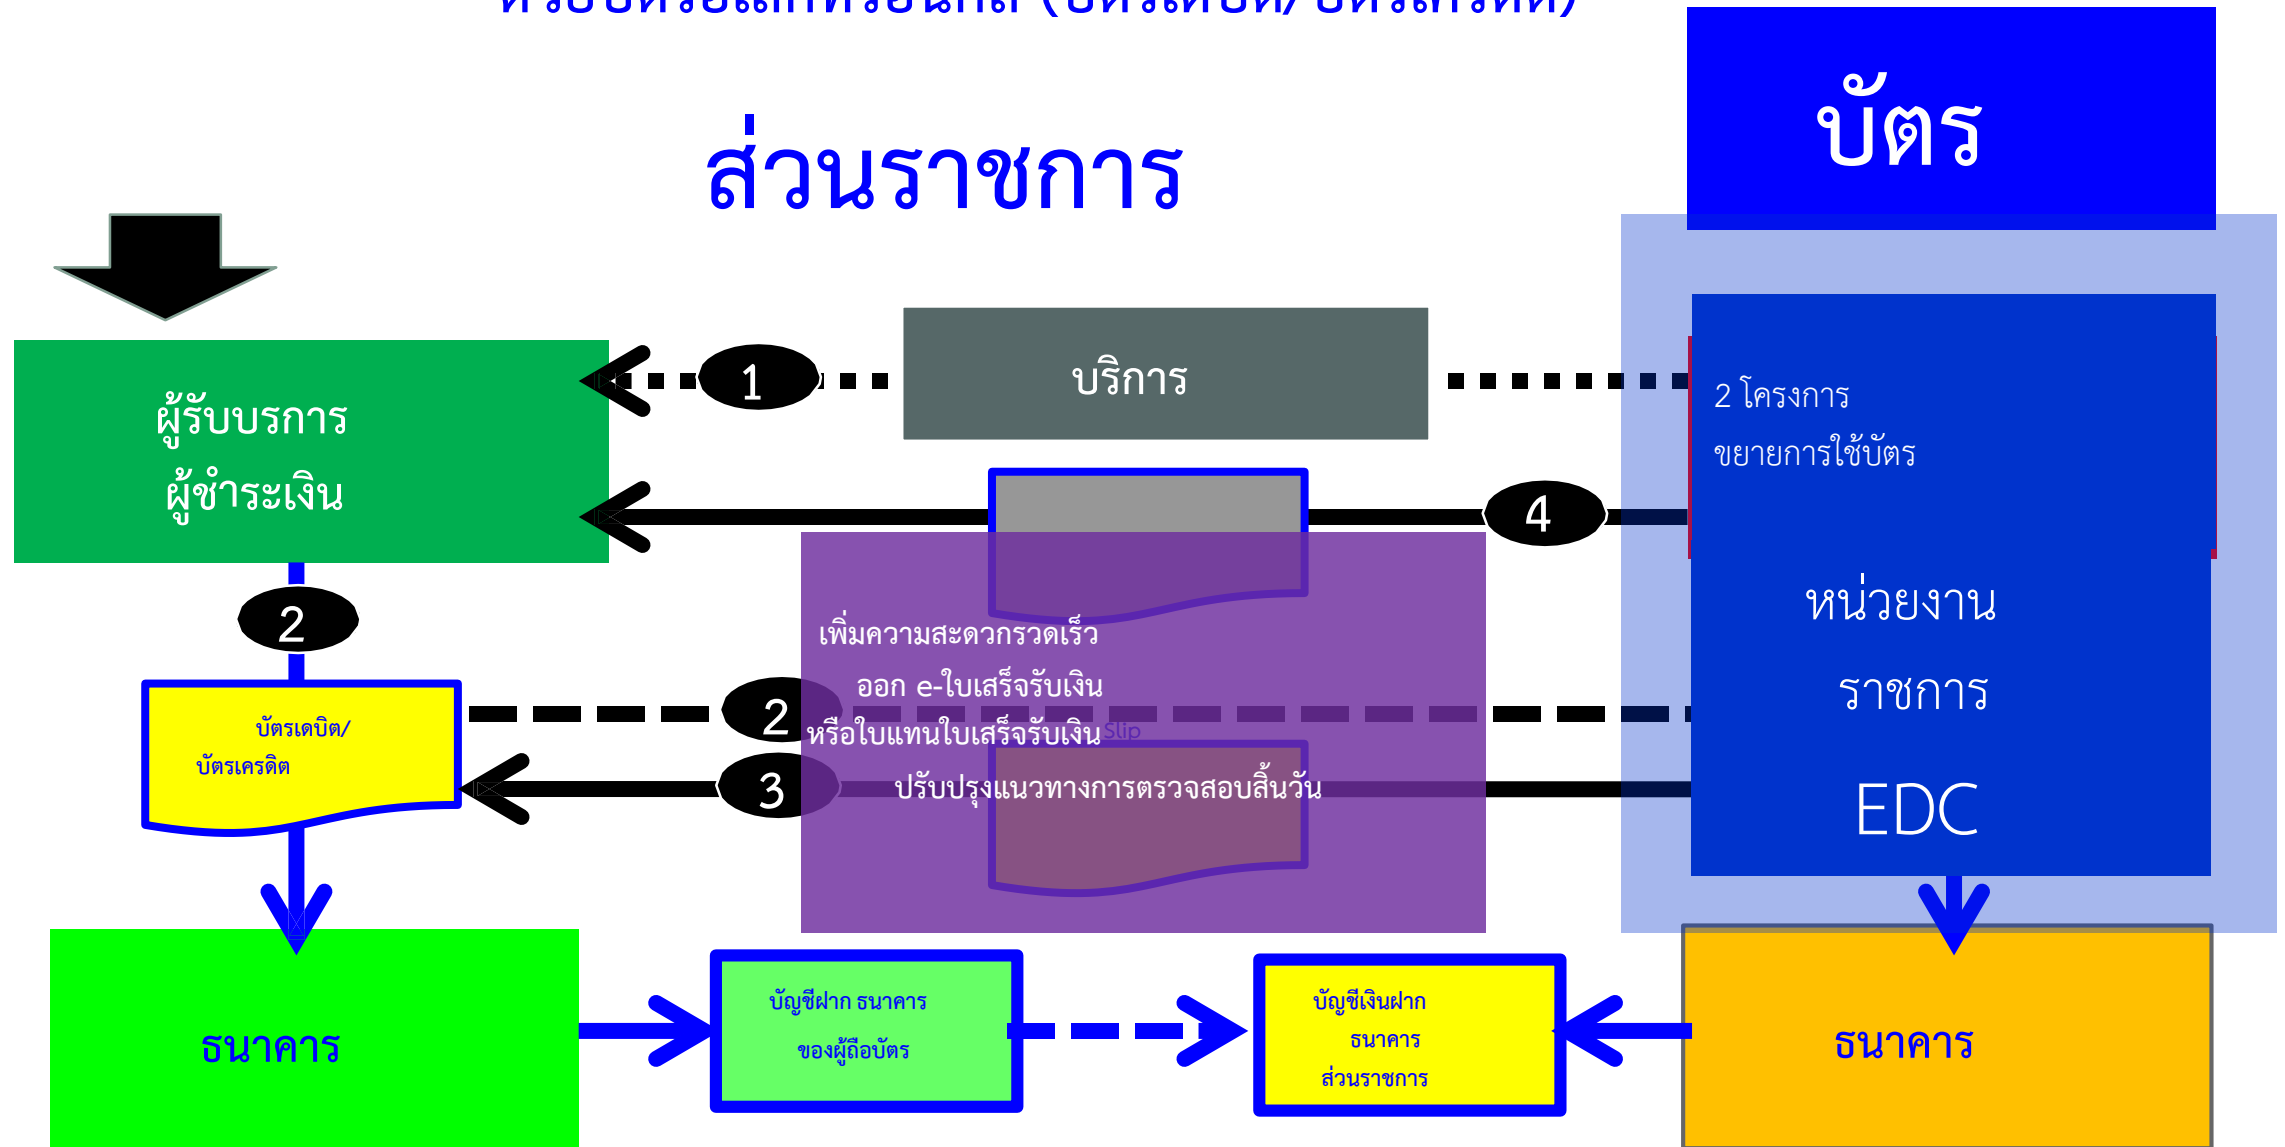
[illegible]

ส่วนราชการ

บัตร

ผู้รับบริการ
ผู้ชำระเงิน

1

บริการ

2 โครงการ
ขยายการใช้บัตร

4

2

เพิ่มความสะดวกรวดเร็ว
ออก e-ใบเสร็จรับเงิน
หรือใบแทนใบเสร็จรับเงิน Slip
ปรับปรุงแนวทางการตรวจสอบสิ้นวัน

หน่วยงาน
ราชการ
EDC

บัตรเดบิต/
บัตรเครดิต

2

3

ธนาคาร

บัญชีฝาก ธนาคาร
ของผู้ถือบัตร

บัญชีเงินฝาก
ธนาคาร
ส่วนราชการ

ธนาคาร